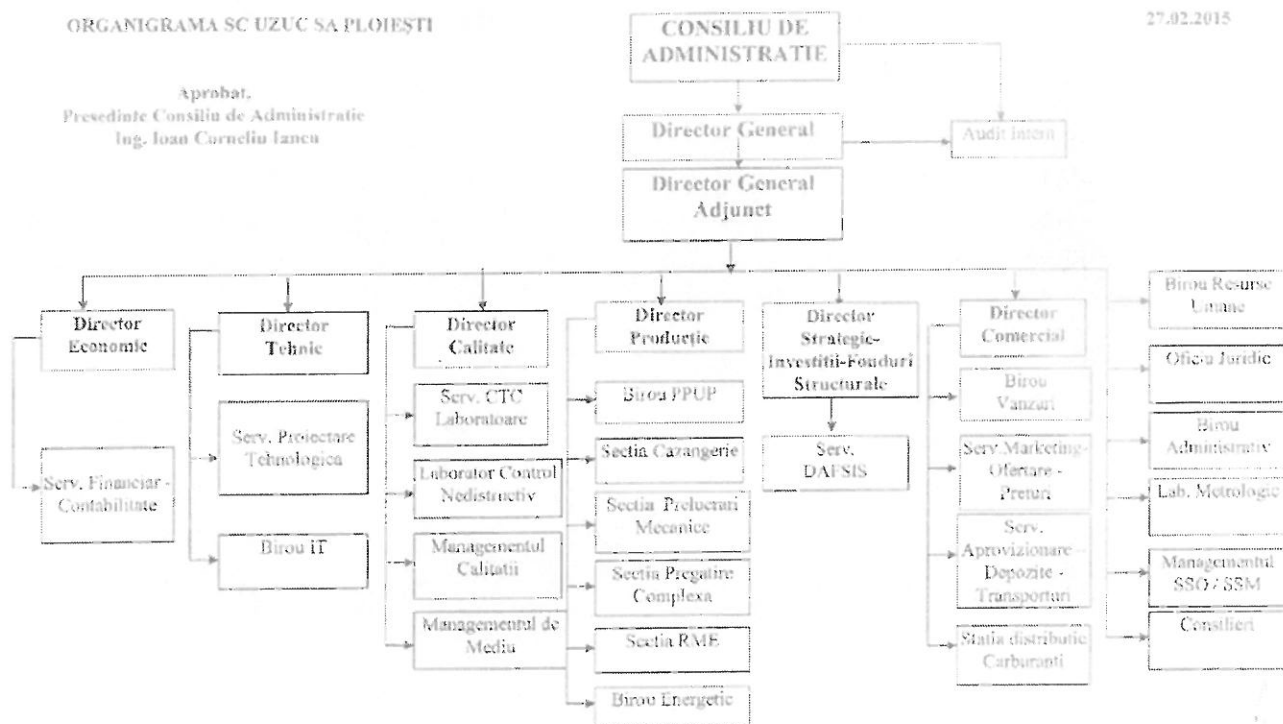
ORGANIGRAMA SC UZUC SA PLOIEȘTI

Aprobat,
Presedinte Consiliu de Administratie
Ing. Ioan Corneliu Iancu

CONSILIU DE ADMINISTRATIE

27.02.2015

Director General

Audit Intern

Director General Adjunct

Director Economic

Serv. Financiar - Contabilitate

Director Tehnic

Serv. Proiectare Tehnologica

Birou IT

Director Calitate

Serv. CTC Laboratoare

Laborator Control Nedistructiv

Managementul Calitatii

Managementul de Mediu

Director Producție

Birou PPUP

Sectia Cazangerie

Sectia Prelucrari Mecanice

Sectia Pregatire Complexa

Sectia RME

Birou Energetic

Director Strategic-Investitii-Fonduri Structurale

Serv. DAFSIS

Director Comercial

Birou Vanzari

Serv. Marketing-Ofertare - Preturi

Serv. Aprovizionare - Depozite - Transporturi

Statia distributie Carburanti

Birou Resurse Umane

Oficiu Juridic

Birou Administrativ

Lab. Metrologie

Managementul SSO / SSM

Consilieri